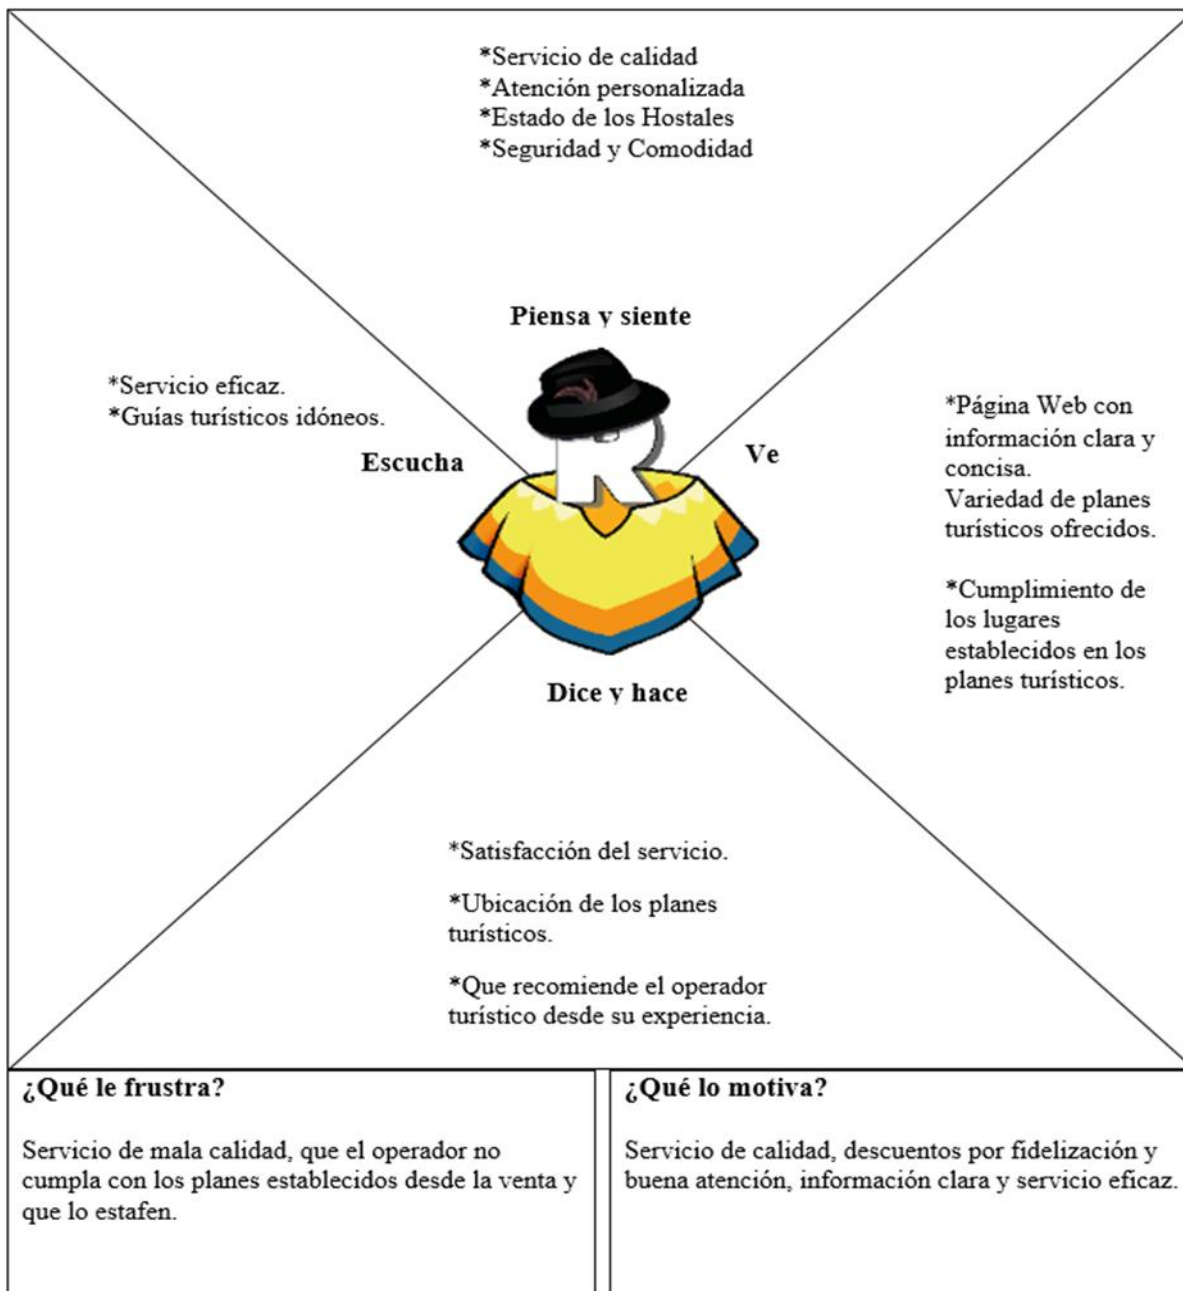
*Servicio de calidad
*Atención personalizada
*Estado de los Hostales
*Seguridad y Comodidad

Piensa y siente

*Servicio eficaz.
*Guías turísticos idóneos.

Escucha

Ve

*Página Web con información clara y concisa.
Variedad de planes turísticos ofrecidos.

*Cumplimiento de los lugares establecidos en los planes turísticos.

Dice y hace

*Satisfacción del servicio.

*Ubicación de los planes turísticos.

*Que recomiende el operador turístico desde su experiencia.

¿Qué le frustra?

Servicio de mala calidad, que el operador no cumpla con los planes establecidos desde la venta y que lo estafen.

¿Qué lo motiva?

Servicio de calidad, descuentos por fidelización y buena atención, información clara y servicio eficaz.